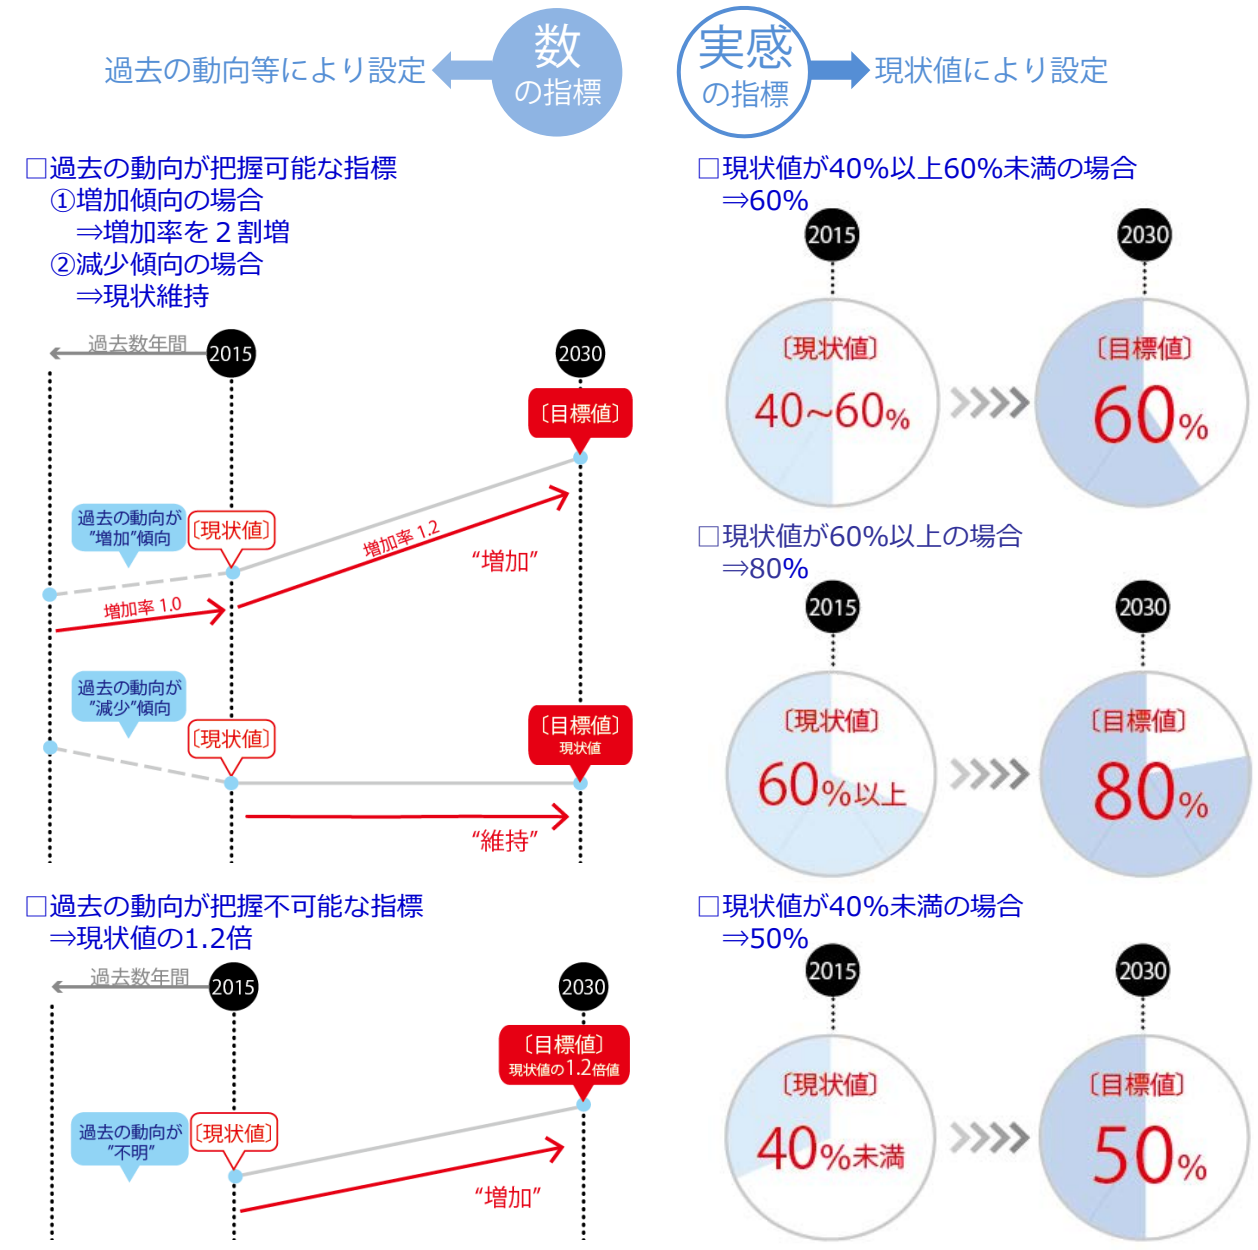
過去の動向等により設定 数の指標

実感の指標 現状値により設定

□過去の動向が把握可能な指標
①増加傾向の場合
⇒増加率を２割増
②減少傾向の場合
⇒現状維持

過去数年間 2015 2030

〔目標値〕

過去の動向が"増加"傾向 〔現状値〕

増加率 1.2

"増加"

増加率 1.0

過去の動向が"減少"傾向 〔現状値〕

〔目標値〕 現状値

"維持"

□過去の動向が把握不可能な指標
⇒現状値の1.2倍

過去数年間 2015 2030

〔目標値〕 現状値の1.2倍値

過去の動向が"不明" 〔現状値〕

"増加"

□現状値が40%以上60%未満の場合
⇒60%

2015 2030

〔現状値〕 40~60%

〔目標値〕 60%

□現状値が60%以上の場合
⇒80%

2015 2030

〔現状値〕 60%以上

〔目標値〕 80%

□現状値が40%未満の場合
⇒50%

2015 2030

〔現状値〕 40%未満

〔目標値〕 50%